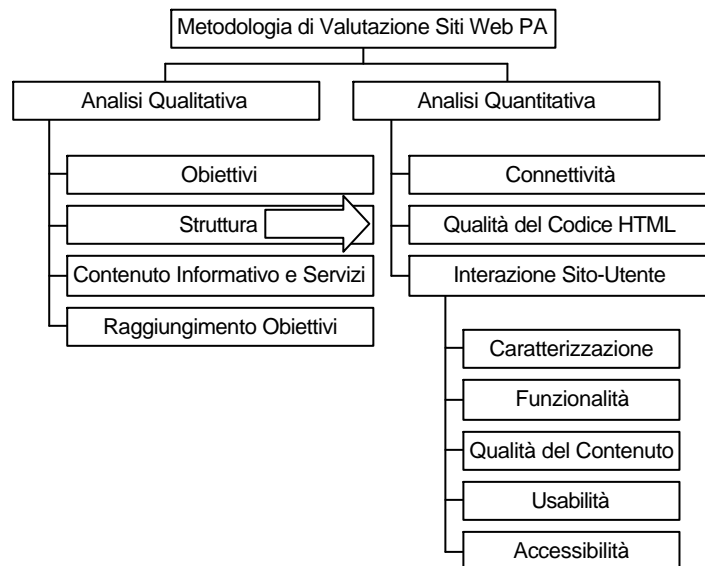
Metodologia di Valutazione Siti Web PA

Analisi Qualitativa

Obiettivi

Struttura

Contenuto Informativo e Servizi

Raggiungimento Obiettivi

Analisi Quantitativa

Connettività

Qualità del Codice HTML

Interazione Sito-Utente

Caratterizzazione

Funzionalità

Qualità del Contenuto

Usabilità

Accessibilità